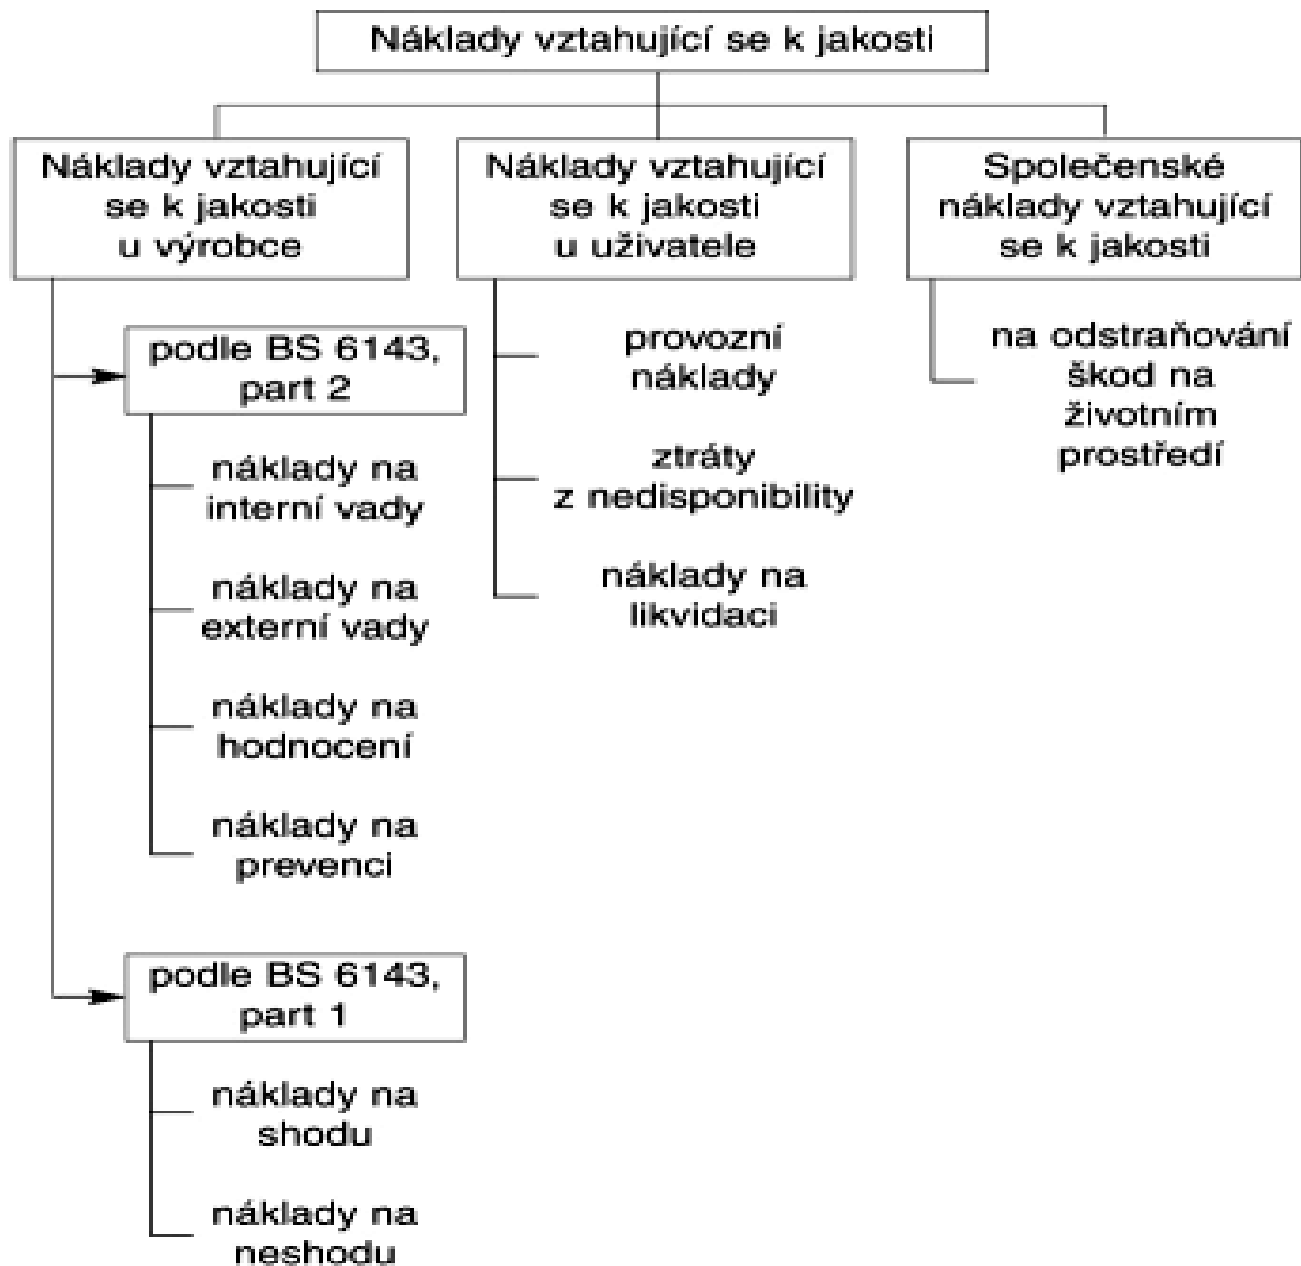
Náklady vztahující se k jakosti

Náklady vztahující se k jakosti u výrobce

podle BS 6143, part 2

náklady na interní vady

náklady na externí vady

náklady na hodnocení

náklady na prevenci

podle BS 6143, part 1

náklady na shodu

náklady na neshodu

Náklady vztahující se k jakosti u uživatele

provozní náklady

ztráty z nedisponibility

náklady na likvidaci

Společenské náklady vztahující se k jakosti

na odstraňování škod na životním prostředí